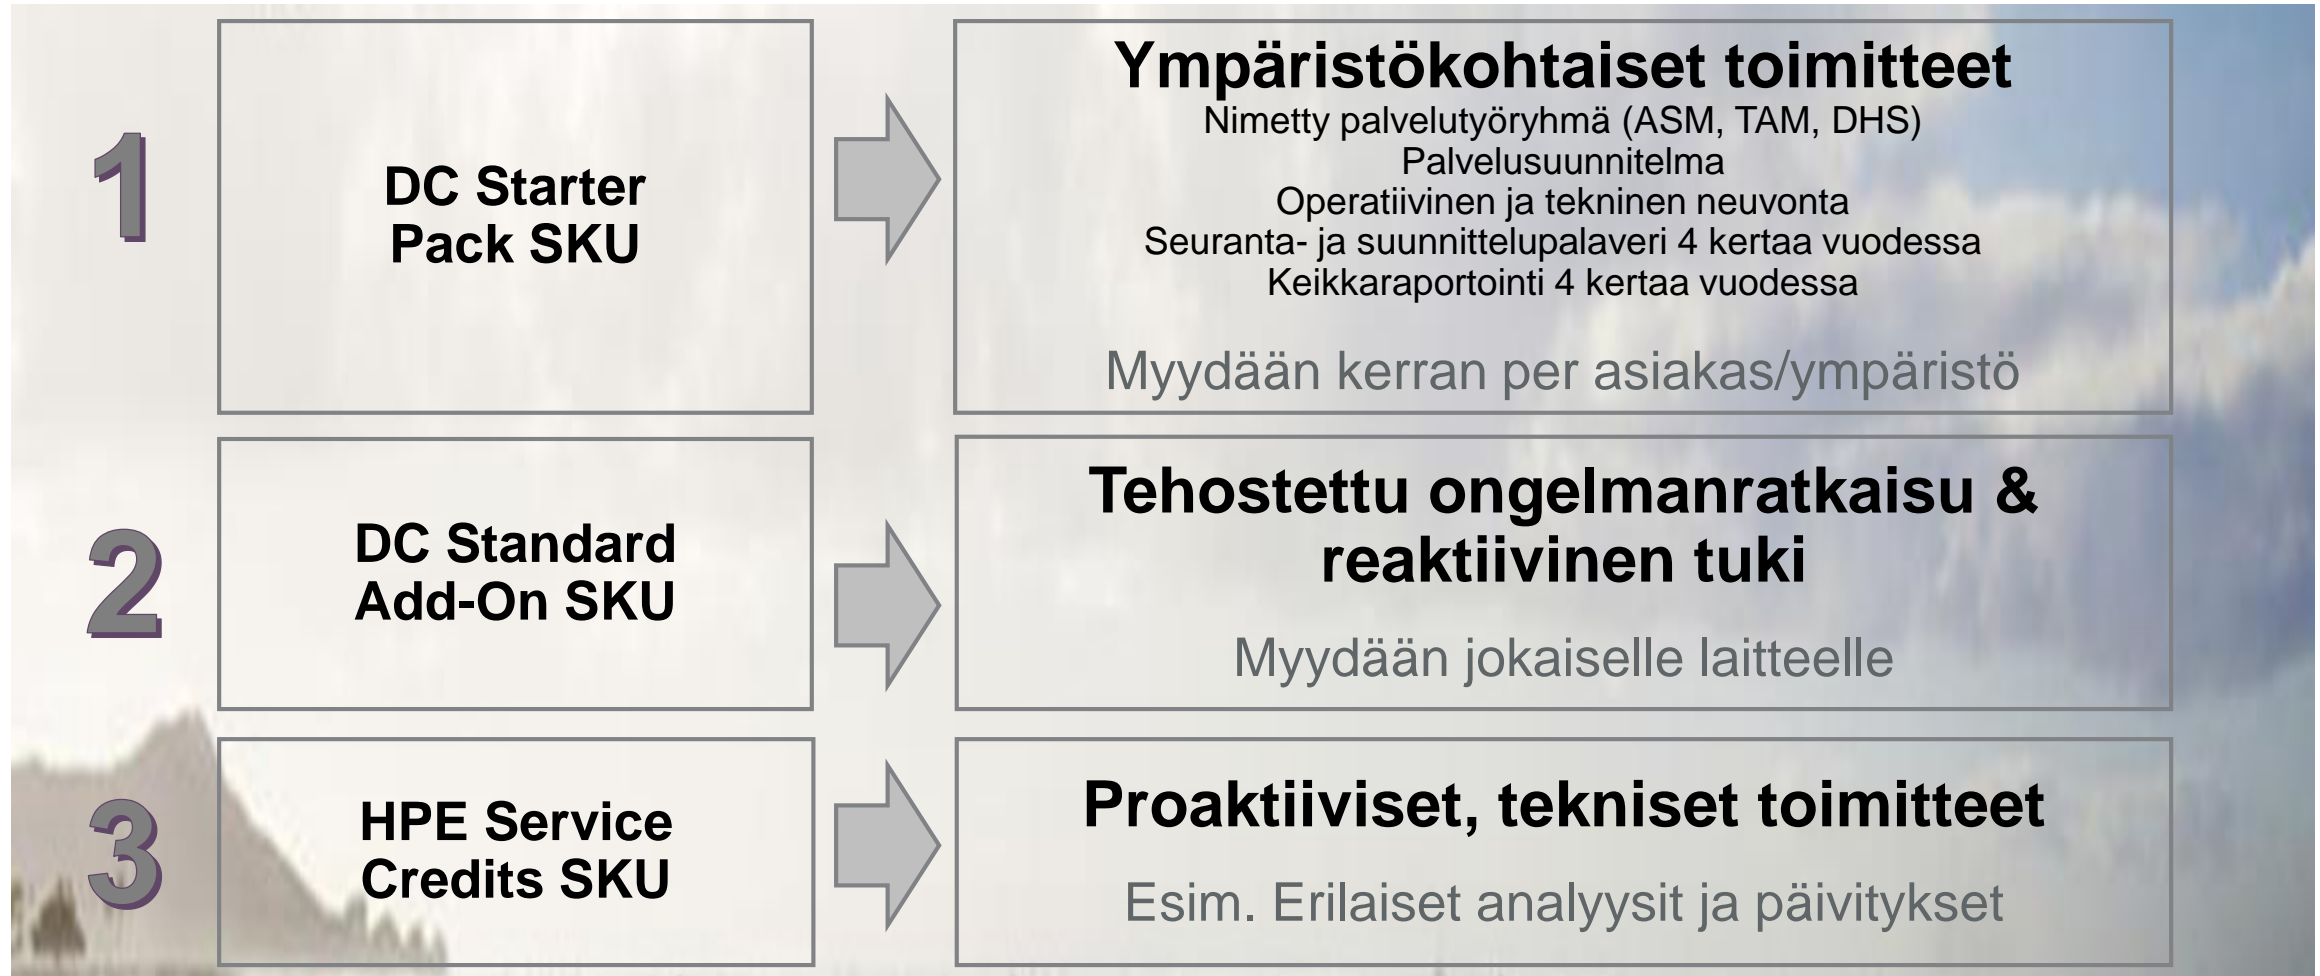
1

DC Starter Pack SKU

Ympäristökohtaiset toimitteet
Nimetty palvelutyöryhmä (ASM, TAM, DHS)
Palvelusuunnitelma
Operatiivinen ja tekninen neuvonta
Seuranta- ja suunnittelupalaveri 4 kertaa vuodessa
Keikkaraportointi 4 kertaa vuodessa

Myydään kerran per asiakas/ympäristö

2

DC Standard Add-On SKU

Tehostettu ongelmanratkaisu & reaktiivinen tuki

Myydään jokaiselle laitteelle

3

HPE Service Credits SKU

Proaktiiviset, tekniset toimitteet

Esim. Erilaiset analyysit ja päivitykset